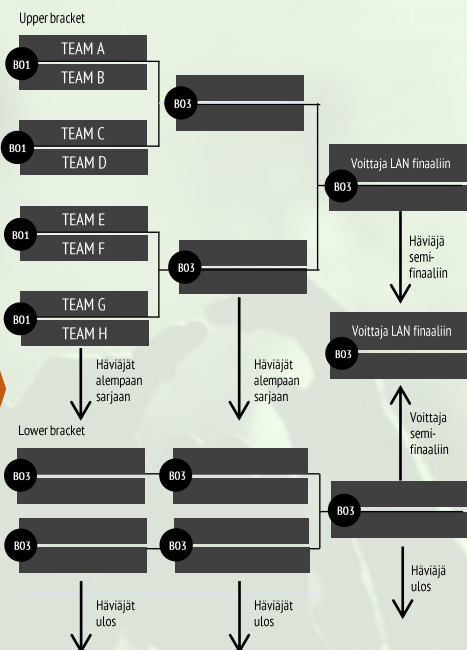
Upper bracket

BO1
TEAM A
TEAM B

BO1
TEAM C
TEAM D

BO1
TEAM E
TEAM F

BO1
TEAM G
TEAM H

BO3

BO3

BO3
Voittaja LAN finaaliin

Häviäjä semi-finaaliin

BO3
Voittaja LAN finaaliin

Häviäjät alempaan sarjaan

Häviäjät alempaan sarjaan

Voittaja semi-finaaliin

Lower bracket

BO3

BO3

BO3

BO3

BO3

Häviäjät ulos

Häviäjät ulos

Häviäjä ulos